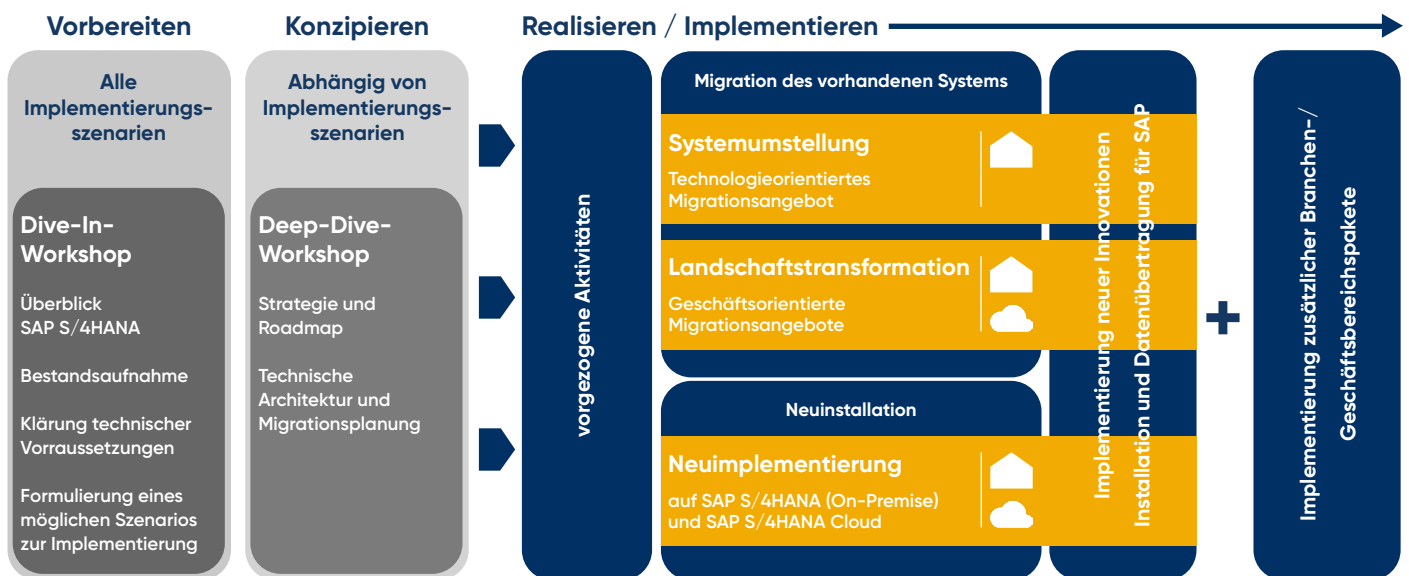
Vorbereiten

Konzipieren

Realisieren / Implementieren

Alle Implementierungsszenarien

Dive-In-Workshop

Überblick SAP S/4HANA

Bestandsaufnahme

Klärung technischer Vorraussetzungen

Formulierung eines möglichen Szenarios zur Implementierung

Abhängig von Implementierungsszenarien

Deep-Dive-Workshop

Strategie und Roadmap

Technische Architektur und Migrationsplanung

vorgezogene Aktivitäten

Migration des vorhandenen Systems

Systemumstellung

Technologieorientiertes Migrationsangebot

Landschaftstransformation

Geschäftsorientierte Migrationsangebote

Neuinstallation

Neuimplementierung

auf SAP S/4HANA (On-Premise) und SAP S/4HANA Cloud

Implementierung neuer Innovationen

Installation und Datenübertragung für SAP

+

Implementierung zusätzlicher Branchen-/ Geschäftsbereichspakete